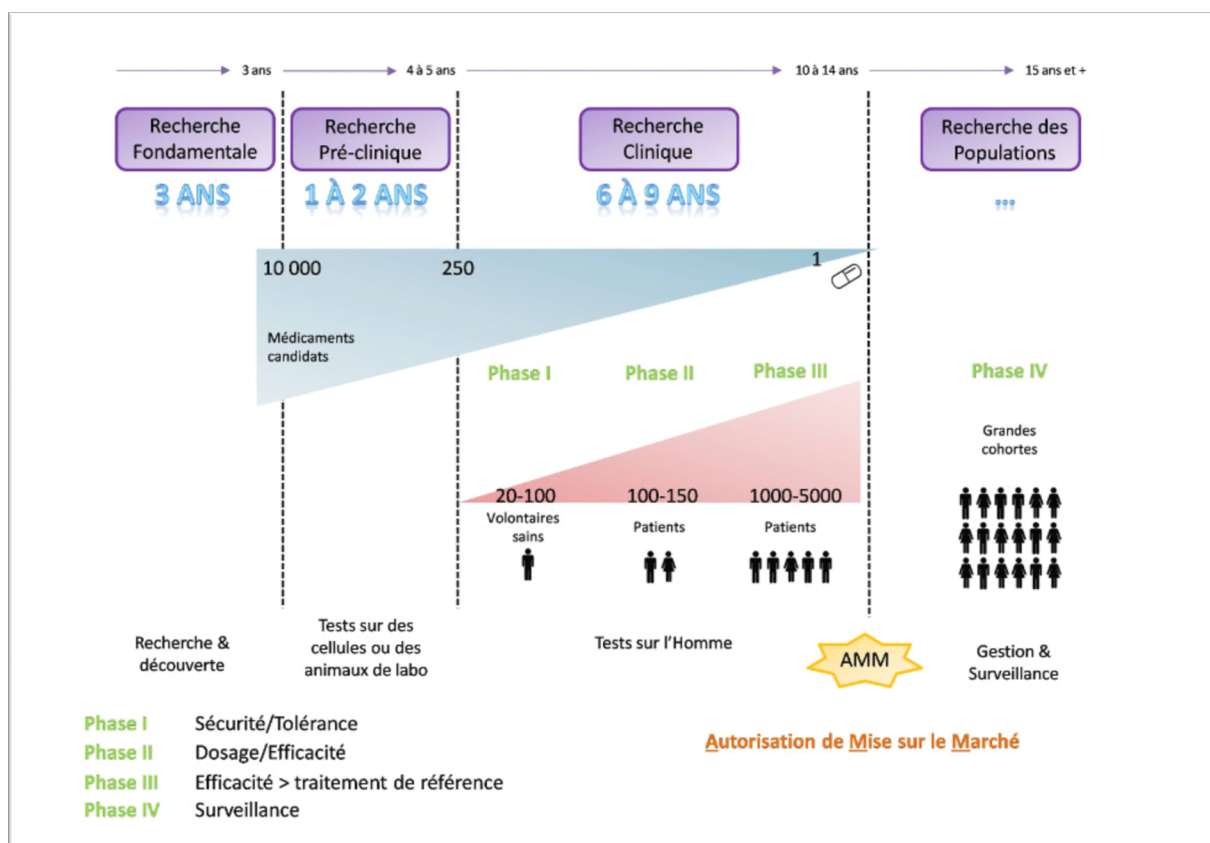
3 ans
4 à 5 ans
10 à 14 ans
15 ans et +

Recherche Fondamentale
3 ANS

Recherche Pré-clinique
1 À 2 ANS

Recherche Clinique
6 À 9 ANS

Recherche des Populations
...

10 000
250
1

Médicaments candidats

Phase I
Phase II
Phase III
Phase IV

Grandes cohortes

20-100
Volontaires sains

100-150
Patients

1000-5000
Patients

Recherche & découverte

Tests sur des cellules ou des animaux de labo

Tests sur l'Homme

AMM

Gestion & Surveillance

Phase I Sécurité/Tolérance
Phase II Dosage/Efficacité
Phase III Efficacité > traitement de référence
Phase IV Surveillance

Autorisation de Mise sur le Marché